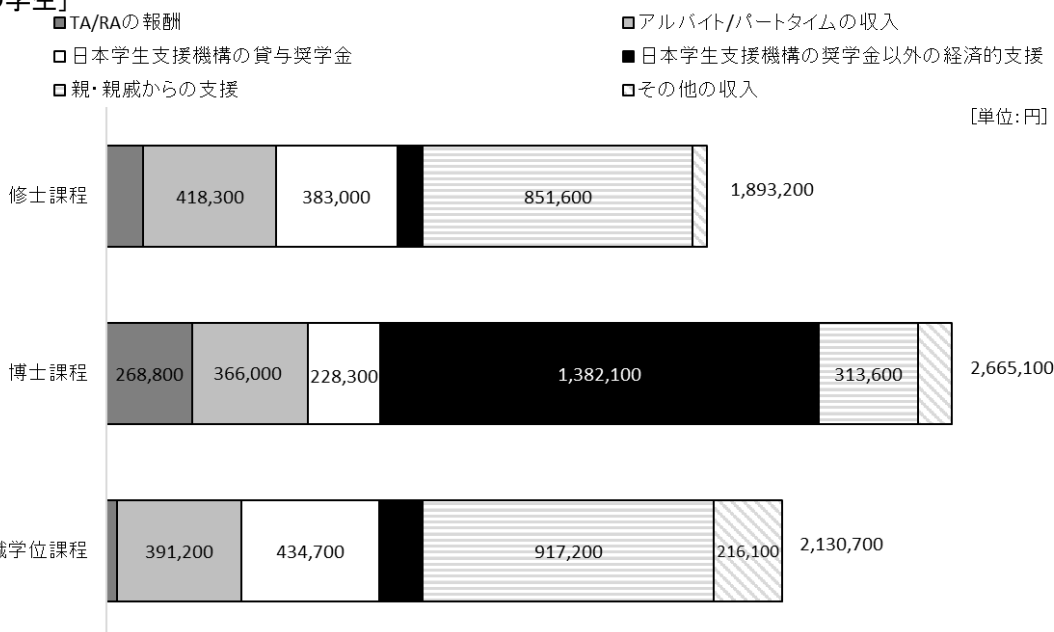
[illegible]学生」

■TA/RAの報酬
■アルバイト/パートタイムの収入
□日本学生支援機構の貸与奨学金
■日本学生支援機構の奨学金以外の経済的支援
□親・親戚からの支援
□その他の収入

[単位:円]

修士課程 418,300 383,000 851,600 1,893,200

博士課程 268,800 366,000 228,300 1,382,100 313,600 2,665,100

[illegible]職学位課程 391,200 434,700 917,200 216,100 2,130,700